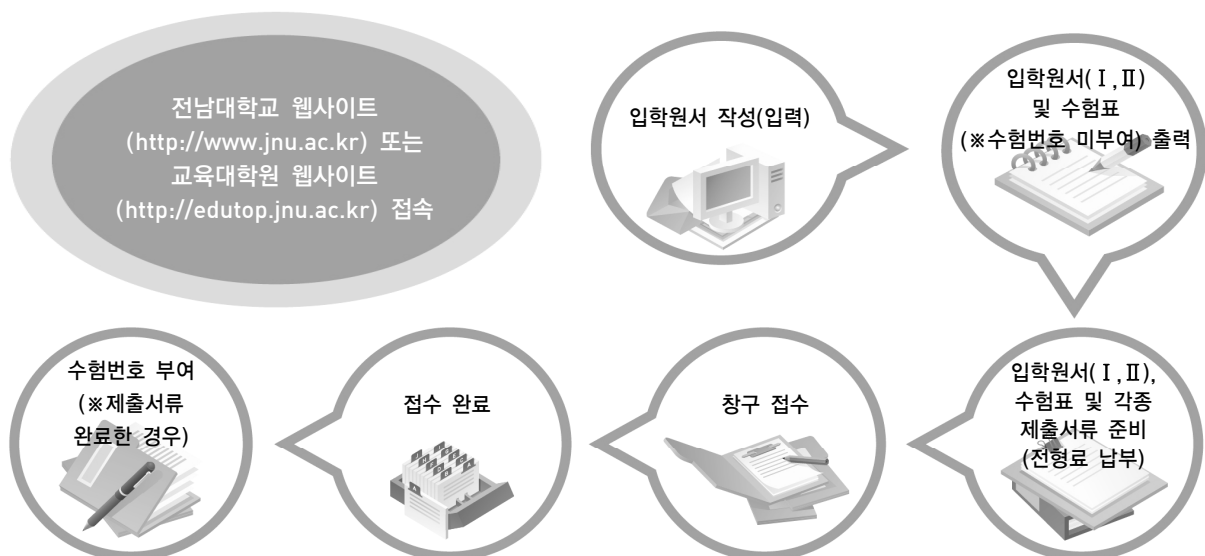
전남대학교 웹사이트 (http://www.jnu.ac.kr) 또는 교육대학원 웹사이트 (http://edutop.jnu.ac.kr) 접속

입학원서 작성(입력)

입학원서(Ⅰ,Ⅱ) 및 수험표 (※수험번호 미부여) 출력

입학원서(Ⅰ,Ⅱ), 수험표 및 각종 제출서류 준비 (전형료 납부)

창구 접수

접수 완료

수험번호 부여 (※제출서류 완료한 경우)